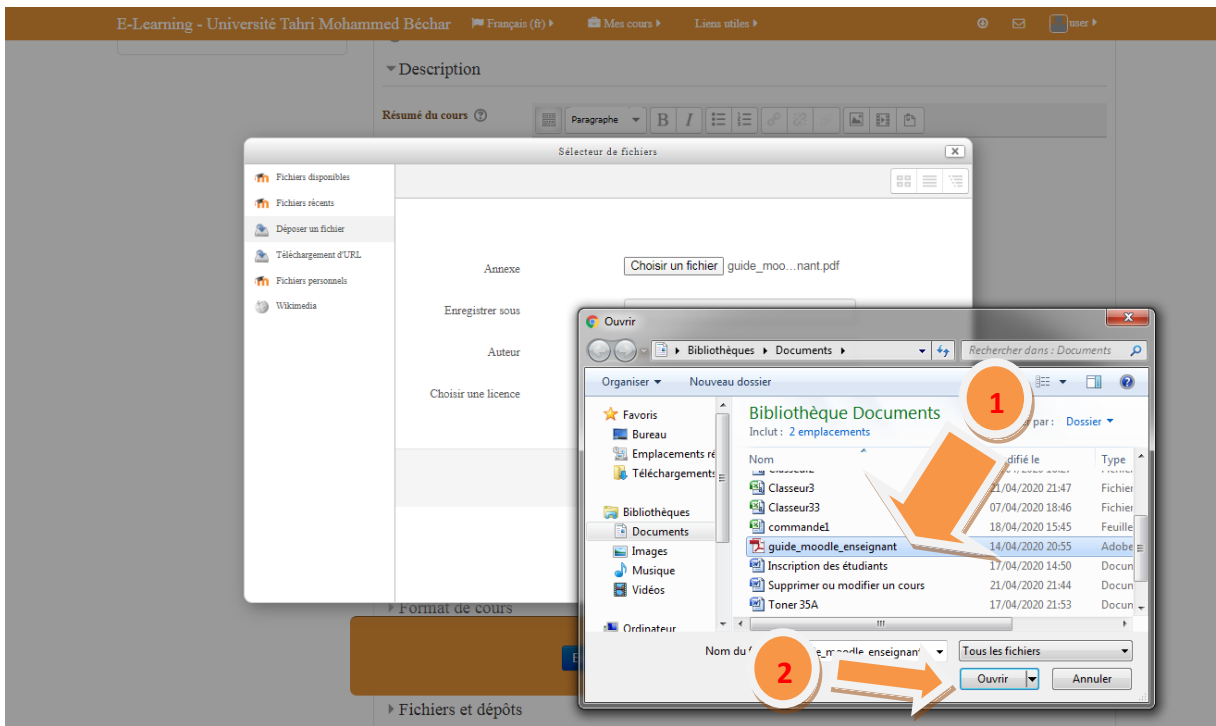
E-Learning - Université Tahri Mohammed Béchar Français (fr) Mes cours Liens utiles user

Description

Résumé du cours Paragraphe B I

Sélecteur de fichiers

Fichiers disponibles
Fichiers récents
Déposer un fichier
Téléchargement d'URL
Fichiers personnels
Wikimedia

Annexe Choisir un fichier guide_moo...nant.pdf

Enregistrer sous

Auteur

Choisir une licence

Format de cours

Fichiers et dépôts

Ouvrir

Bibliothèques ▸ Documents ▸

Rechercher dans : Documents

Organiser ▾ Nouveau dossier

Favoris
Bureau
Emplacements ré
Téléchargements
Bibliothèques
Documents
Images
Musique
Vidéos
Ordinateur

Bibliothèque Documents
Inclut : 2 emplacements

par : Dossier ▾

| Nom | difié le | Type |
|---|---|---|
| Classeur3 | 21/04/2020 21:47 | Fichier |
| Classeur33 | 07/04/2020 18:46 | Fichier |
| commande1 | 18/04/2020 15:45 | Feuille |
| guide_moodle_enseignant | 14/04/2020 20:55 | Adobe |
| Inscription des étudiants | 17/04/2020 14:50 | Docun |
| Supprimer ou modifier un cours | 21/04/2020 21:44 | Docun |
| Toner 35A | 17/04/2020 21:53 | Docun |

1

2

Nom du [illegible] e_moodle_enseignant

Tous les fichiers

Ouvrir Annuler